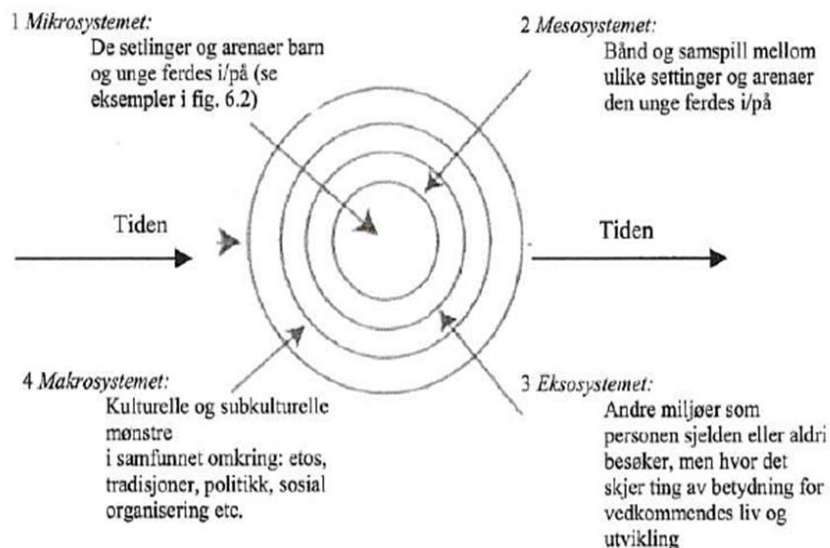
1 *Mikrosystemet:*
De setlinger og arenaer barn og unge ferdes i/på (se eksempler i fig. 6.2)

2 *Mesosystemet:*
Bånd og samspill mellom ulike settinger og arenaer den unge ferdes i/på

Tiden

Tiden

4 *Makrosystemet:*
Kulturelle og subkulturelle mønstre
i samfunnet omkring: etos, tradisjoner, politikk, sosial organisering etc.

3 *Eksosystemet:*
Andre miljøer som personen sjelden eller aldri besøker, men hvor det skjer ting av betydning for vedkommendes liv og utvikling